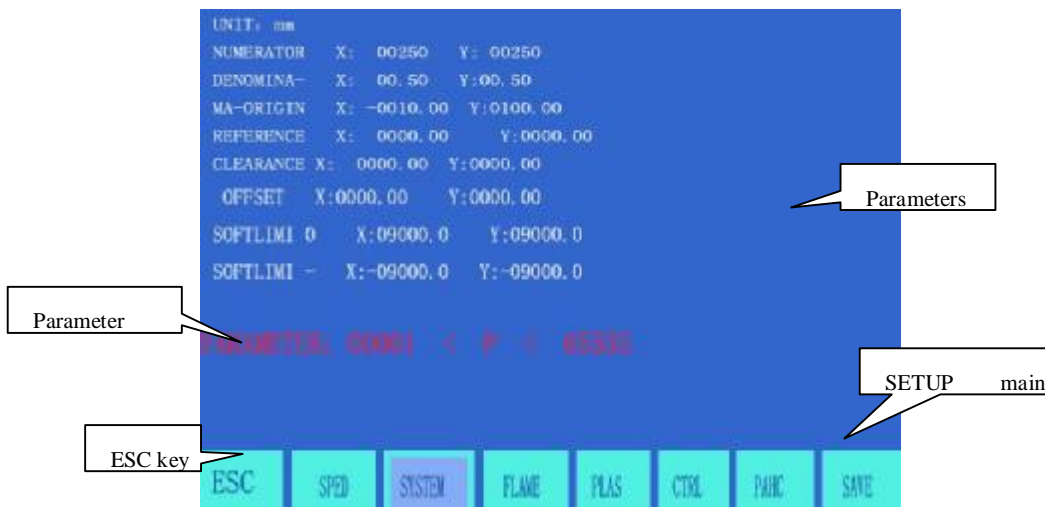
UNIT: mm
NUMERATOR X: 00250 Y: 00250
DENOMINA- X: 00.50 Y:00.50
MA-ORIGIN X: -0010.00 Y:0100.00
REFERENCE X: 0000.00 Y:0000.00
CLEARANCE X: 0000.00 Y:0000.00
OFFSET X:0000.00 Y:0000.00
SOFTLIMI 0 X:09000.0 Y:09000.0
SOFTLIMI - X:-09000.0 Y:-09000.0

Parameters

Parameter

PARAMETER: 00001 < P < 65535

SETUP main

ESC key

ESC SPED SYSTEM FLAME PLAS CTRL PAHC SAVE